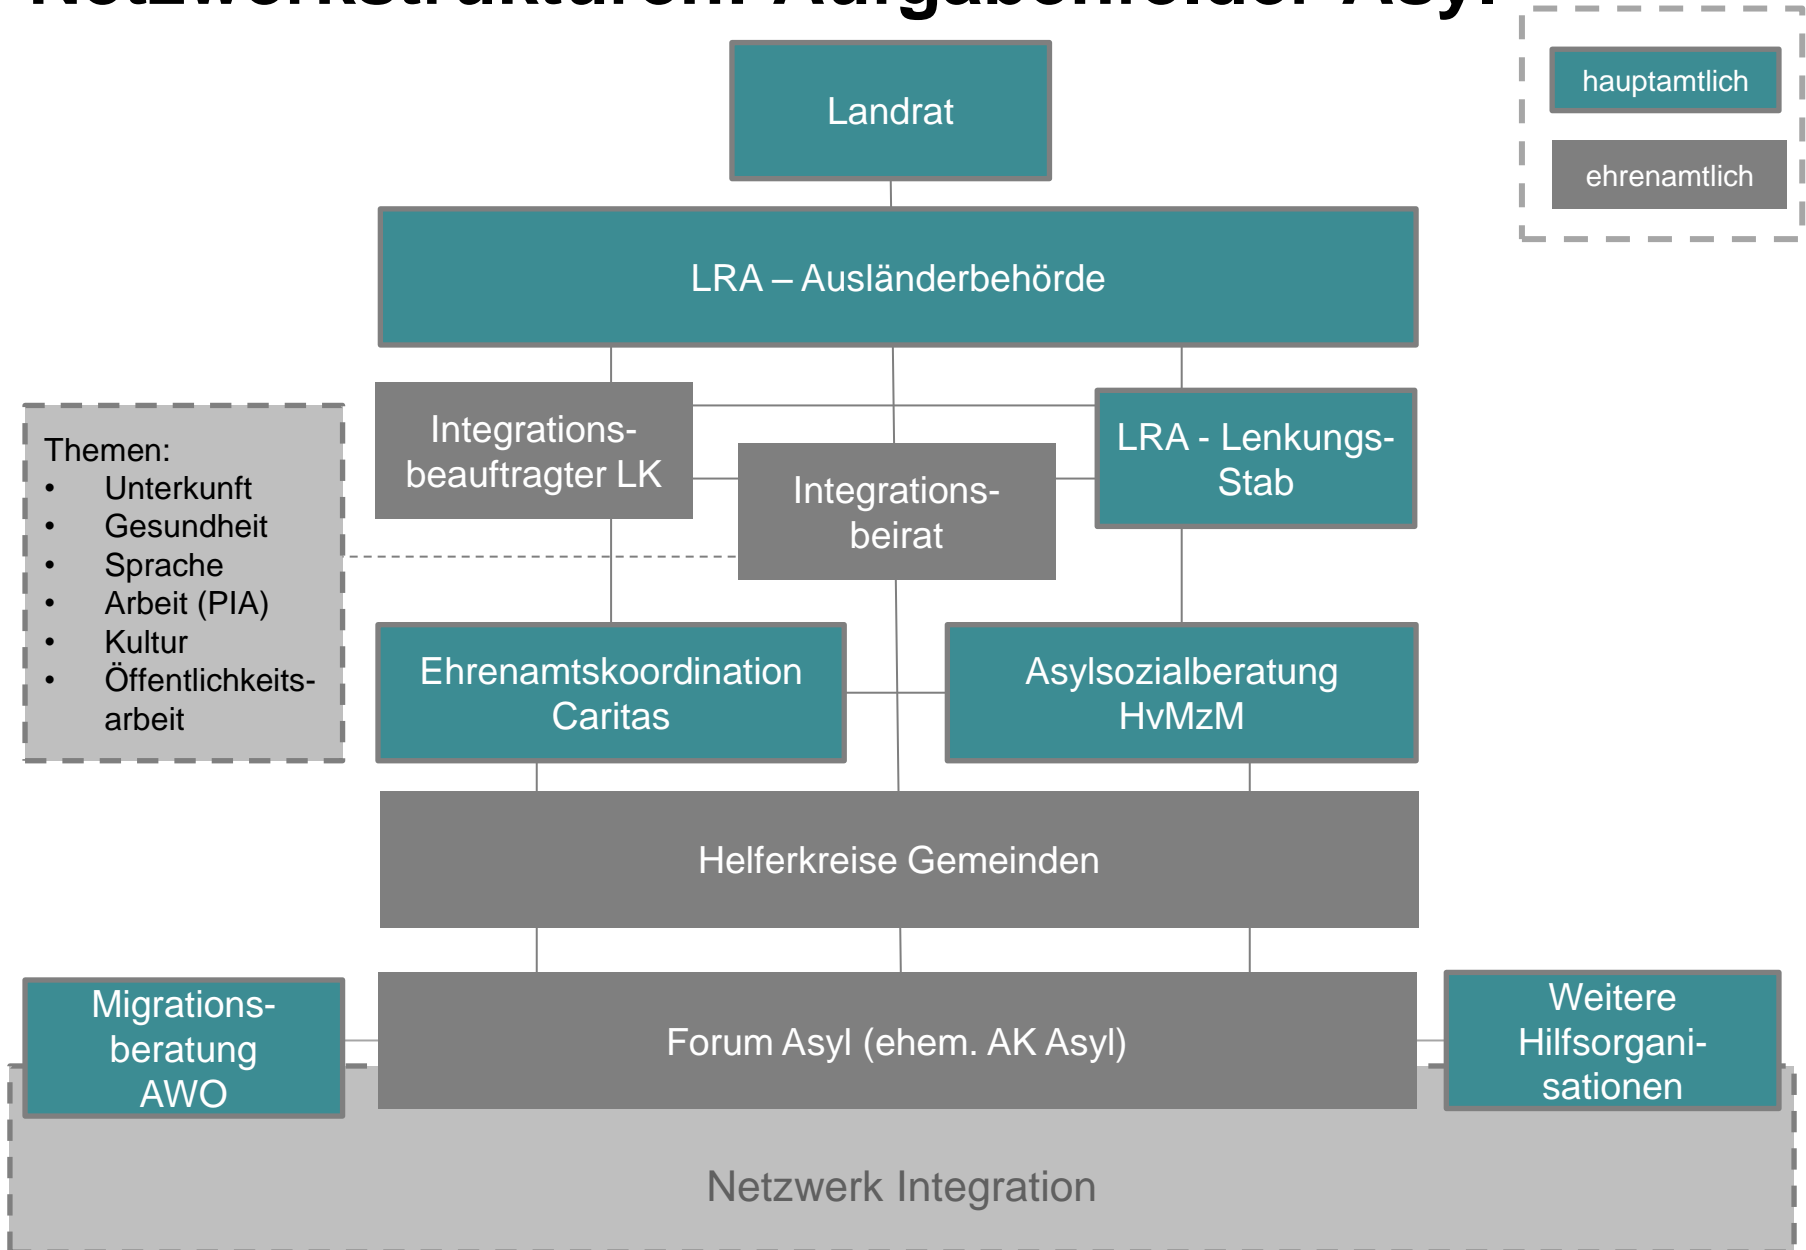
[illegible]

hauptamtlich

ehrenamtlich

Landrat

LRA – Ausländerbehörde

Themen:
- Unterkunft
- Gesundheit
- Sprache
- Arbeit (PIA)
- Kultur
- Öffentlichkeitsarbeit

Integrationsbeauftragter LK

Integrationsbeirat

LRA - Lenkungs-Stab

Ehrenamtskoordination Caritas

Asylsozialberatung HvMzM

Helferkreise Gemeinden

Migrationsberatung AWO

Forum Asyl (ehem. AK Asyl)

Weitere Hilfsorganisationen

Netzwerk Integration